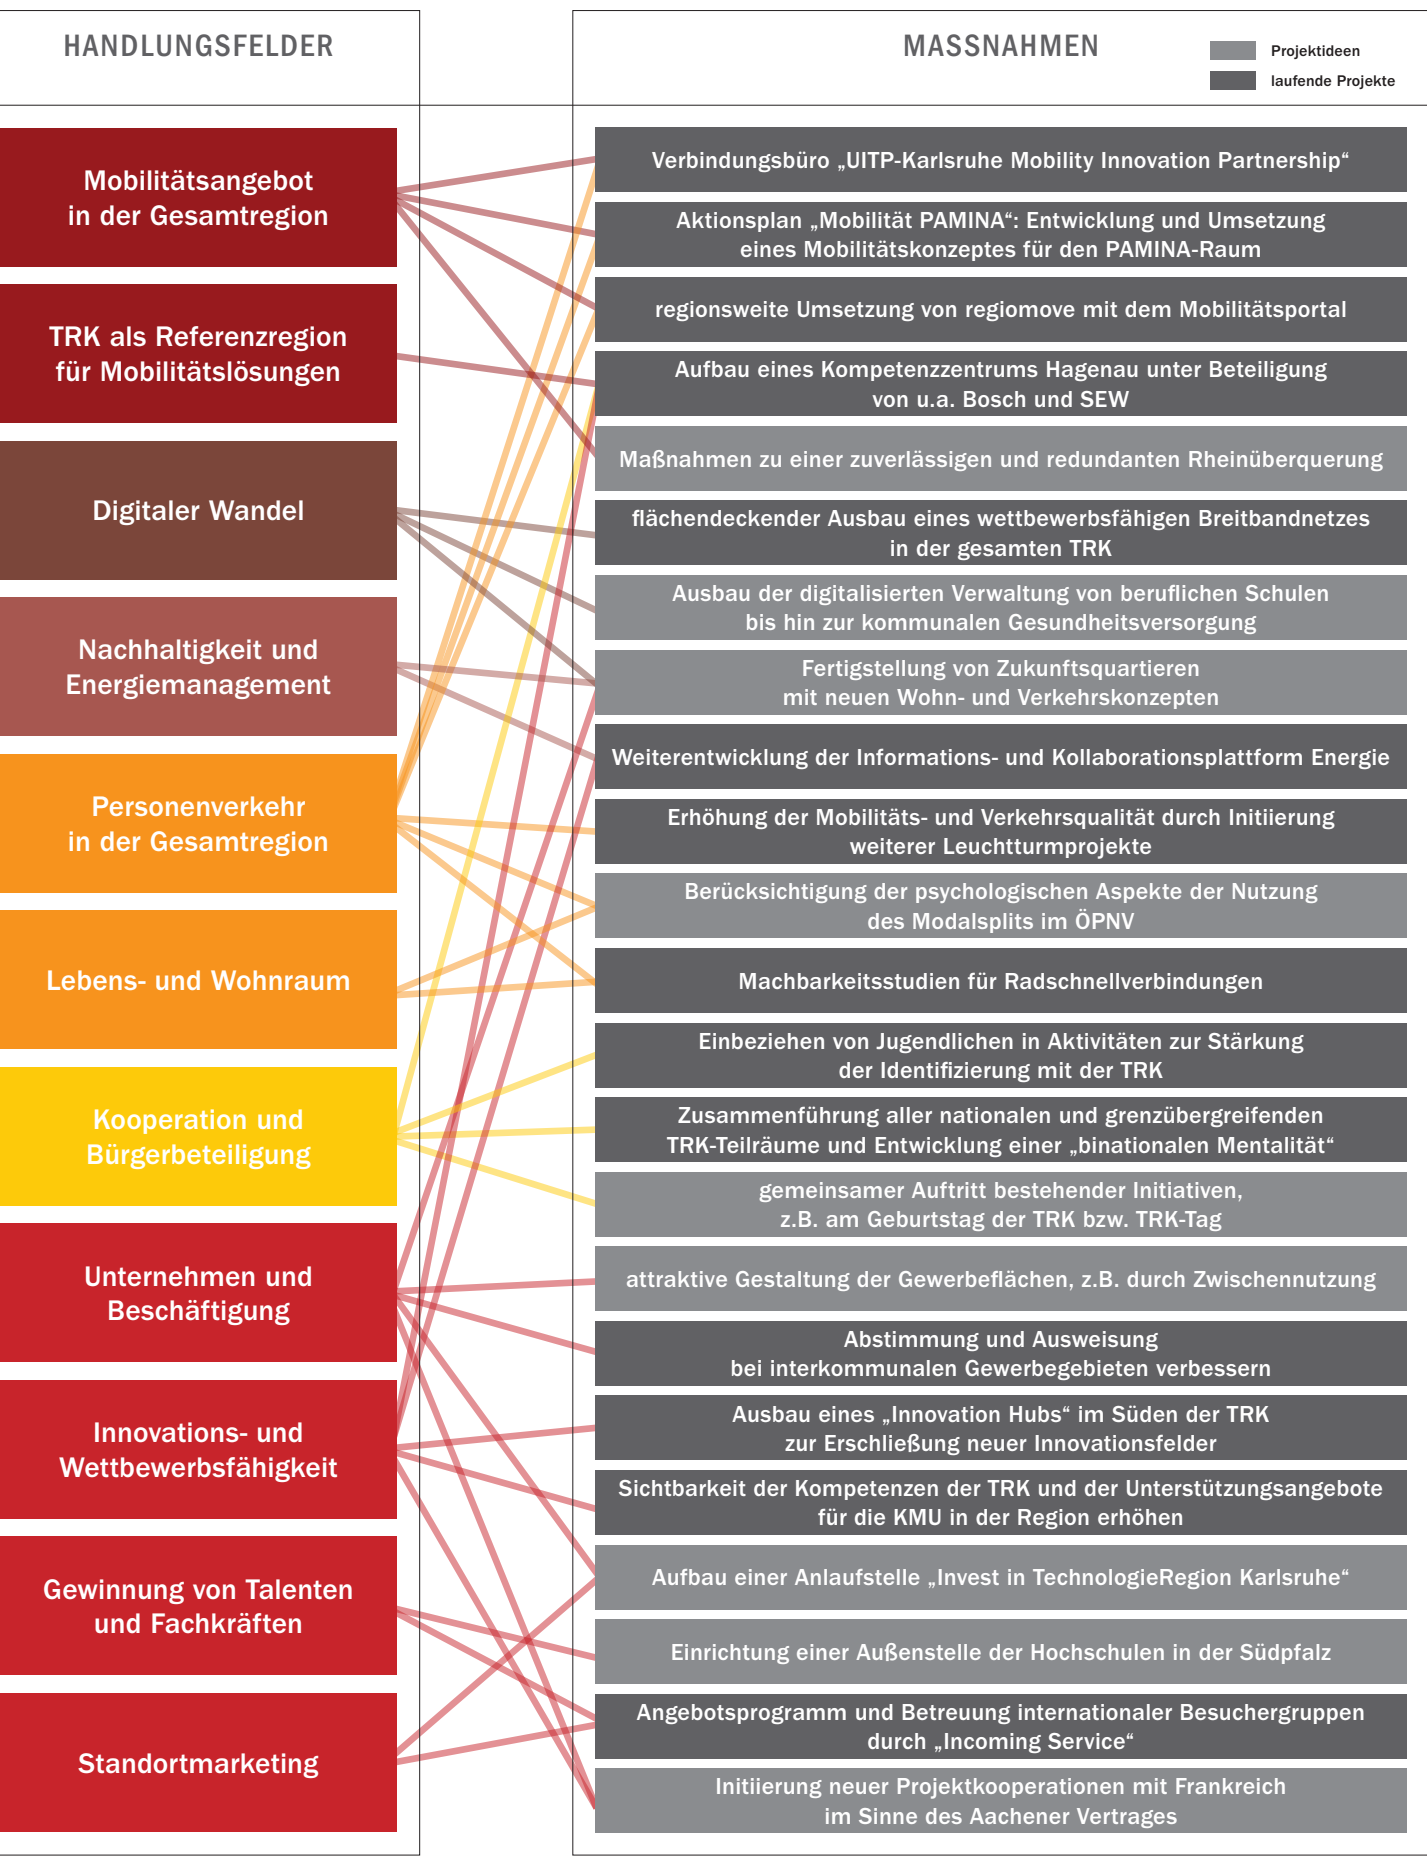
HANDLUNGSFELDER

Mobilitätsangebot in der Gesamtregion

TRK als Referenzregion für Mobilitätslösungen

Digitaler Wandel

Nachhaltigkeit und Energiemanagement

Personenverkehr in der Gesamtregion

Lebens- und Wohnraum

Kooperation und Bürgerbeteiligung

Unternehmen und Beschäftigung

Innovations- und Wettbewerbsfähigkeit

Gewinnung von Talenten und Fachkräften

Standortmarketing

MASSNAHMEN

Projektideen

laufende Projekte

Verbindungsbüro „UITP-Karlsruhe Mobility Innovation Partnership“

Aktionsplan „Mobilität PAMINA“: Entwicklung und Umsetzung eines Mobilitätskonzeptes für den PAMINA-Raum

regionsweite Umsetzung von regiomove mit dem Mobilitätsportal

Aufbau eines Kompetenzzentrums Hagenau unter Beteiligung von u.a. Bosch und SEW

Maßnahmen zu einer zuverlässigen und redundanten Rheinüberquerung

flächendeckender Ausbau eines wettbewerbsfähigen Breitbandnetzes in der gesamten TRK

Ausbau der digitalisierten Verwaltung von beruflichen Schulen bis hin zur kommunalen Gesundheitsversorgung

Fertigstellung von Zukunftsquartieren mit neuen Wohn- und Verkehrskonzepten

Weiterentwicklung der Informations- und Kollaborationsplattform Energie

Erhöhung der Mobilitäts- und Verkehrsqualität durch Initiierung weiterer Leuchtturmprojekte

Berücksichtigung der psychologischen Aspekte der Nutzung des Modalsplits im ÖPNV

Machbarkeitsstudien für Radschnellverbindungen

Einbeziehen von Jugendlichen in Aktivitäten zur Stärkung der Identifizierung mit der TRK

Zusammenführung aller nationalen und grenzübergreifenden TRK-Teilräume und Entwicklung einer „binationalen Mentalität“

gemeinsamer Auftritt bestehender Initiativen, z.B. am Geburtstag der TRK bzw. TRK-Tag

attraktive Gestaltung der Gewerbeflächen, z.B. durch Zwischennutzung

Abstimmung und Ausweisung bei interkommunalen Gewerbegebieten verbessern

Ausbau eines „Innovation Hubs“ im Süden der TRK zur Erschließung neuer Innovationsfelder

Sichtbarkeit der Kompetenzen der TRK und der Unterstützungsangebote für die KMU in der Region erhöhen

Aufbau einer Anlaufstelle „Invest in TechnologieRegion Karlsruhe“

Einrichtung einer Außenstelle der Hochschulen in der Südpfalz

Angebotsprogramm und Betreuung internationaler Besuchergruppen durch „Incoming Service“

Initiierung neuer Projektkooperationen mit Frankreich im Sinne des Aachener Vertrages